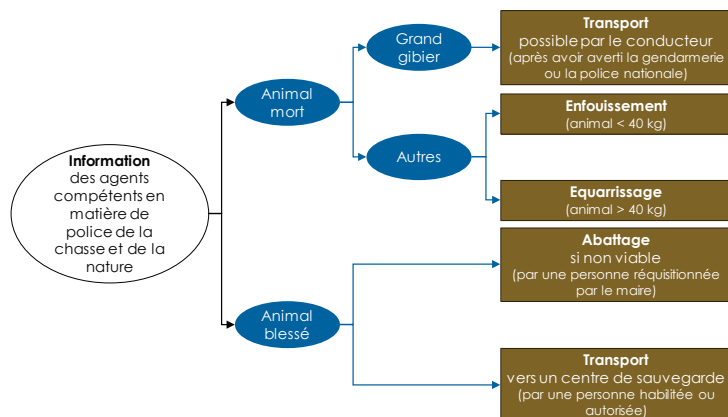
**Information** des agents compétents en matière de police de la chasse et de la nature

Animal mort

Grand gibier

**Transport**
possible par le conducteur
(après avoir averti la gendarmerie ou la police nationale)

Autres

**Enfouissement**
(animal < 40 kg)

**Equarrissage**
(animal > 40 kg)

Animal blessé

**Abattage**
si non viable
(par une personne réquisitionnée par le maire)

**Transport**
vers un centre de sauvegarde
(par une personne habilitée ou autorisée)